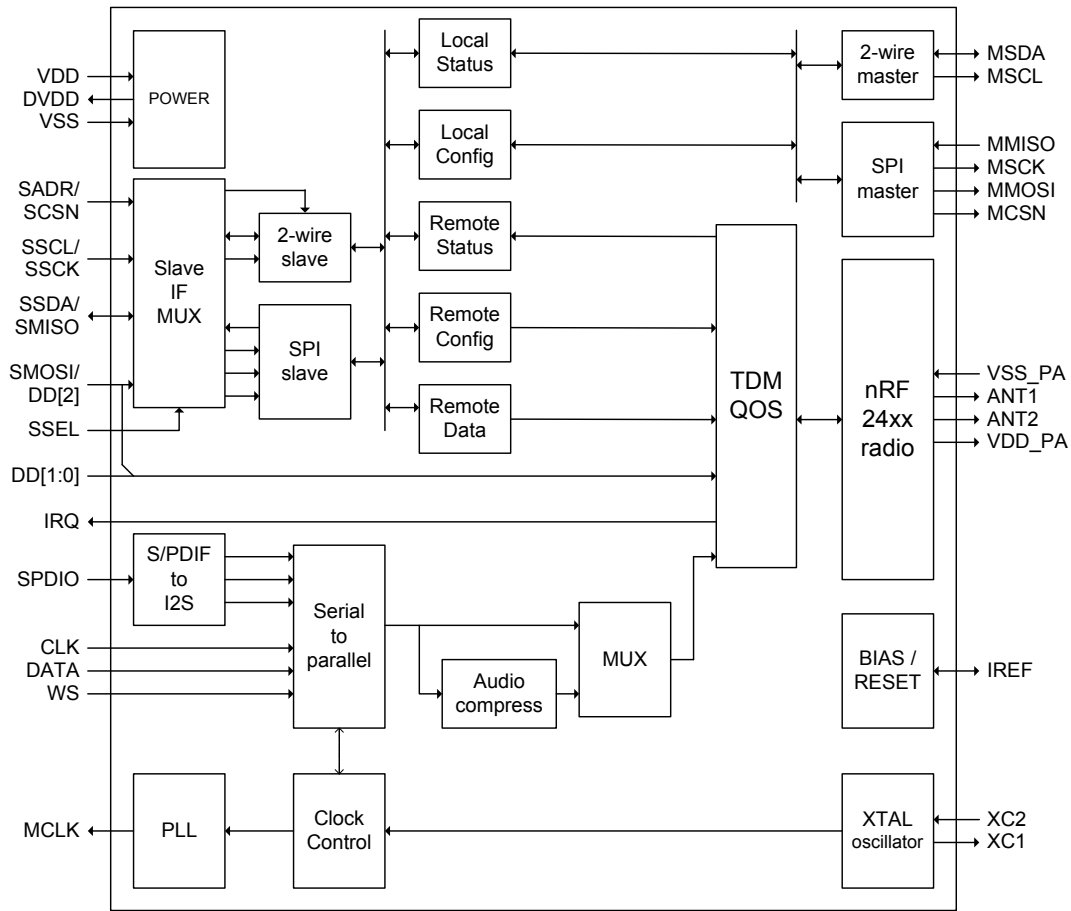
VDD
DVDD
VSS
POWER
SADR/
SCSN
SSCL/
SSCK
SSDA/
SMISO
SMOSI/
DD[2]
SSEL
Slave
IF
MUX
2-wire
slave
SPI
slave
Local
Status
Local
Config
Remote
Status
Remote
Config
Remote
Data
2-wire
master
MSDA
MSCL
SPI
master
MMISO
MSCK
MMOSI
MCSN
TDM
QOS
nRF
24xx
radio
VSS_PA
ANT1
ANT2
VDD_PA
DD[1:0]
IRQ
S/PDIF
to
I2S
SPDIO
Serial
to
parallel
CLK
DATA
WS
MUX
Audio
compress
BIAS /
RESET
IREF
MCLK
PLL
Clock
Control
XTAL
oscillator
XC2
XC1